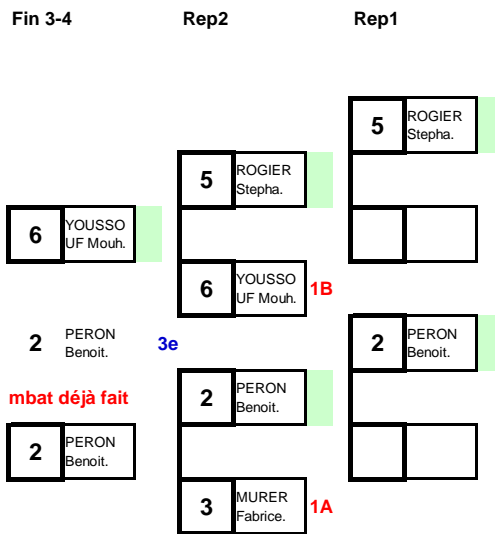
Fin 3-4

Rep2

Rep1

5 ROGIER Stepha.

5 ROGIER Stepha.

6 YOUSSOUF Mouh.

6 YOUSSOUF Mouh. 1B

2 PERON Benoit. 3e

2 PERON Benoit.

mbat déjà fait

2 PERON Benoit.

2 PERON Benoit.

3 MURER Fabrice. 1A